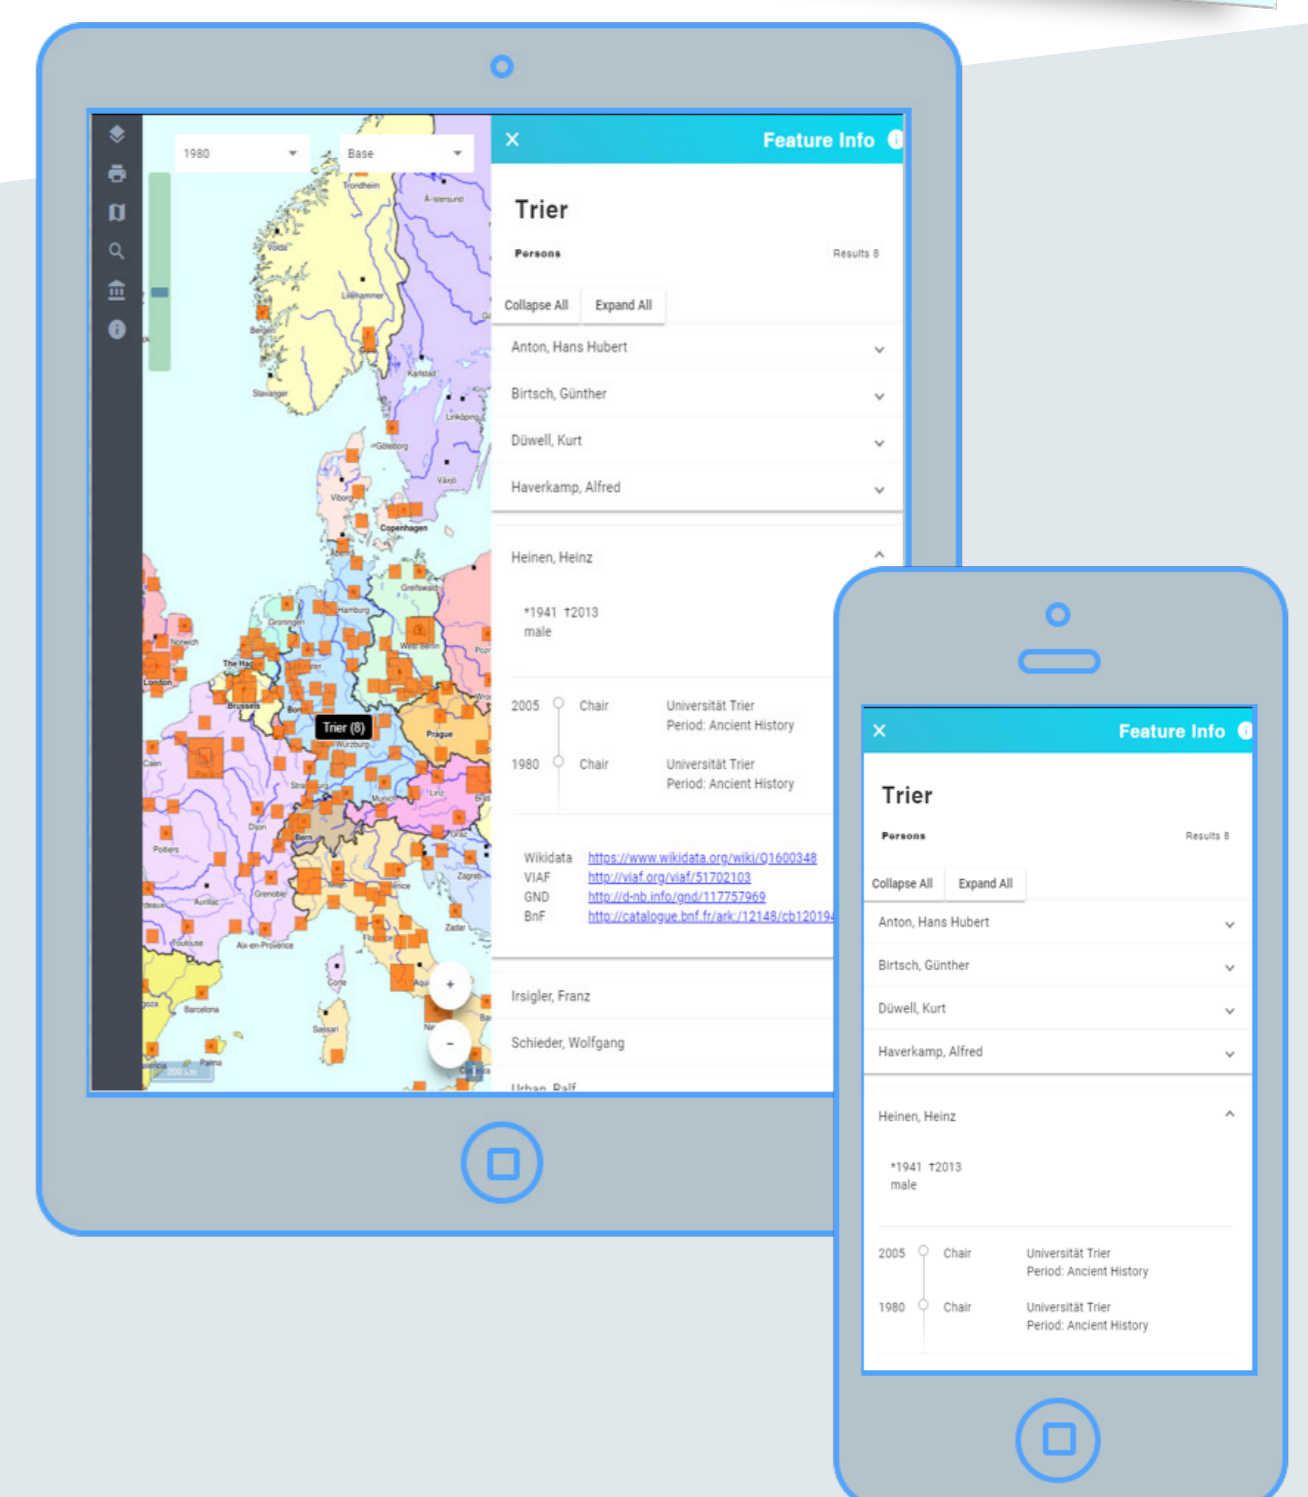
1980
Base

Trondheim
Lillehammer
Stavanger
Göteborg
Copenhagen
Hamburg
Groningen
Norwich
London
The Hague
Brussels
Trier (8)
Würzburg
Prague
Caen
Dijon
Poitiers
Bern
Grenoble
Toulouse
Aix-en-Provence
Barcelona
Palma
Corte
Sassari

×
Feature Info

Trier

Persons
Results 8

Collapse All
Expand All

Anton, Hans Hubert
Birtsch, Günther
Düwell, Kurt
Haverkamp, Alfred

Heinen, Heinz

*1941 †2013
male

| 2005 | Chair | Universität Trier<br>Period: Ancient History |
|---|---|---|
| 1980 | Chair | Universität Trier<br>Period: Ancient History |

Wikidata https://www.wikidata.org/wiki/Q1600348
VIAF http://viaf.org/viaf/51702103
GND http://d-nb.info/gnd/117757969
BnF http://catalogue.bnf.fr/ark:/12148/cb12019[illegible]

Irsigler, Franz
Schieder, Wolfgang
Urban, Ralf

×
Feature Info

Trier

Persons
Results 8

Collapse All
Expand All

Anton, Hans Hubert
Birtsch, Günther
Düwell, Kurt
Haverkamp, Alfred

Heinen, Heinz

*1941 †2013
male

| 2005 | Chair | Universität Trier<br>Period: Ancient History |
|---|---|---|
| 1980 | Chair | Universität Trier<br>Period: Ancient History |